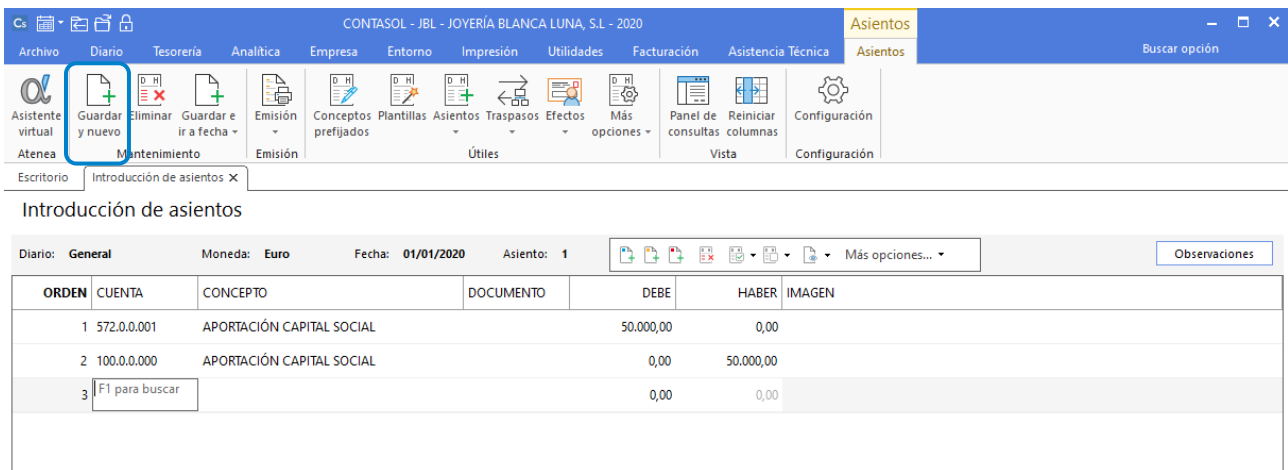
CONTASOL - JBL - JOYERÍA BLANCA LUNA, S.L - 2020
Asientos
Archivo Diario Tesorería Analítica Empresa Entorno Impresión Utilidades Facturación Asistencia Técnica Asientos
Buscar opción

Asistente virtual
Atenea
Guardar y nuevo
Eliminar
Guardar e ir a fecha
Mantenimiento
Emisión
Emisión
Conceptos prefijados
Plantillas
Asientos
Traspasos
Efectos
Más opciones
Útiles
Panel de consultas
Reiniciar columnas
Vista
Configuración
Configuración

Escritorio Introducción de asientos ×

Introducción de asientos

Diario: General Moneda: Euro Fecha: 01/01/2020 Asiento: 1 Más opciones... Observaciones

| ORDEN | CUENTA | CONCEPTO | DOCUMENTO | DEBE | HABER | IMAGEN |
|---|---|---|---|---|---|---|
| 1 | 572.0.0.001 | APORTACIÓN CAPITAL SOCIAL | | 50.000,00 | 0,00 | |
| 2 | 100.0.0.000 | APORTACIÓN CAPITAL SOCIAL | | 0,00 | 50.000,00 | |
| 3 | F1 para buscar | | | 0,00 | 0,00 | |